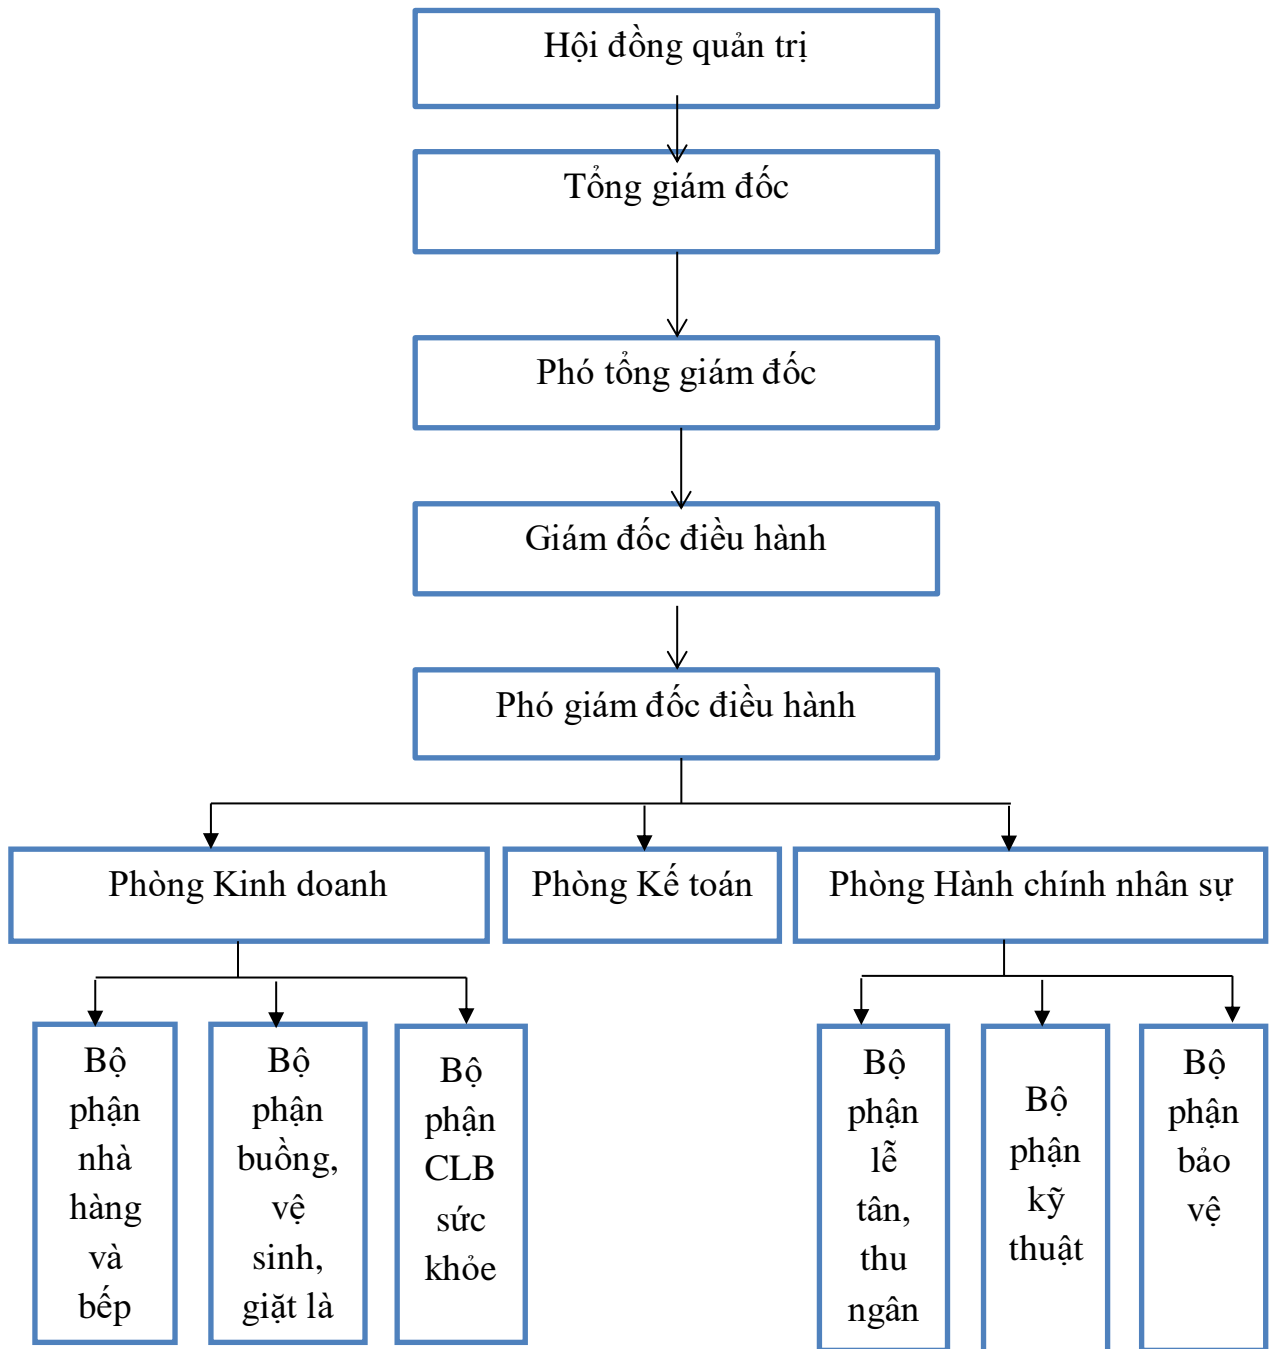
Hội đồng quản trị

Tổng giám đốc

Phó tổng giám đốc

Giám đốc điều hành

Phó giám đốc điều hành

Phòng Kinh doanh

Phòng Kế toán

Phòng Hành chính nhân sự

Bộ phận nhà hàng và bếp

Bộ phận buồng, vệ sinh, giặt là

Bộ phận CLB sức khỏe

Bộ phận lễ tân, thu ngân

Bộ phận kỹ thuật

Bộ phận bảo vệ